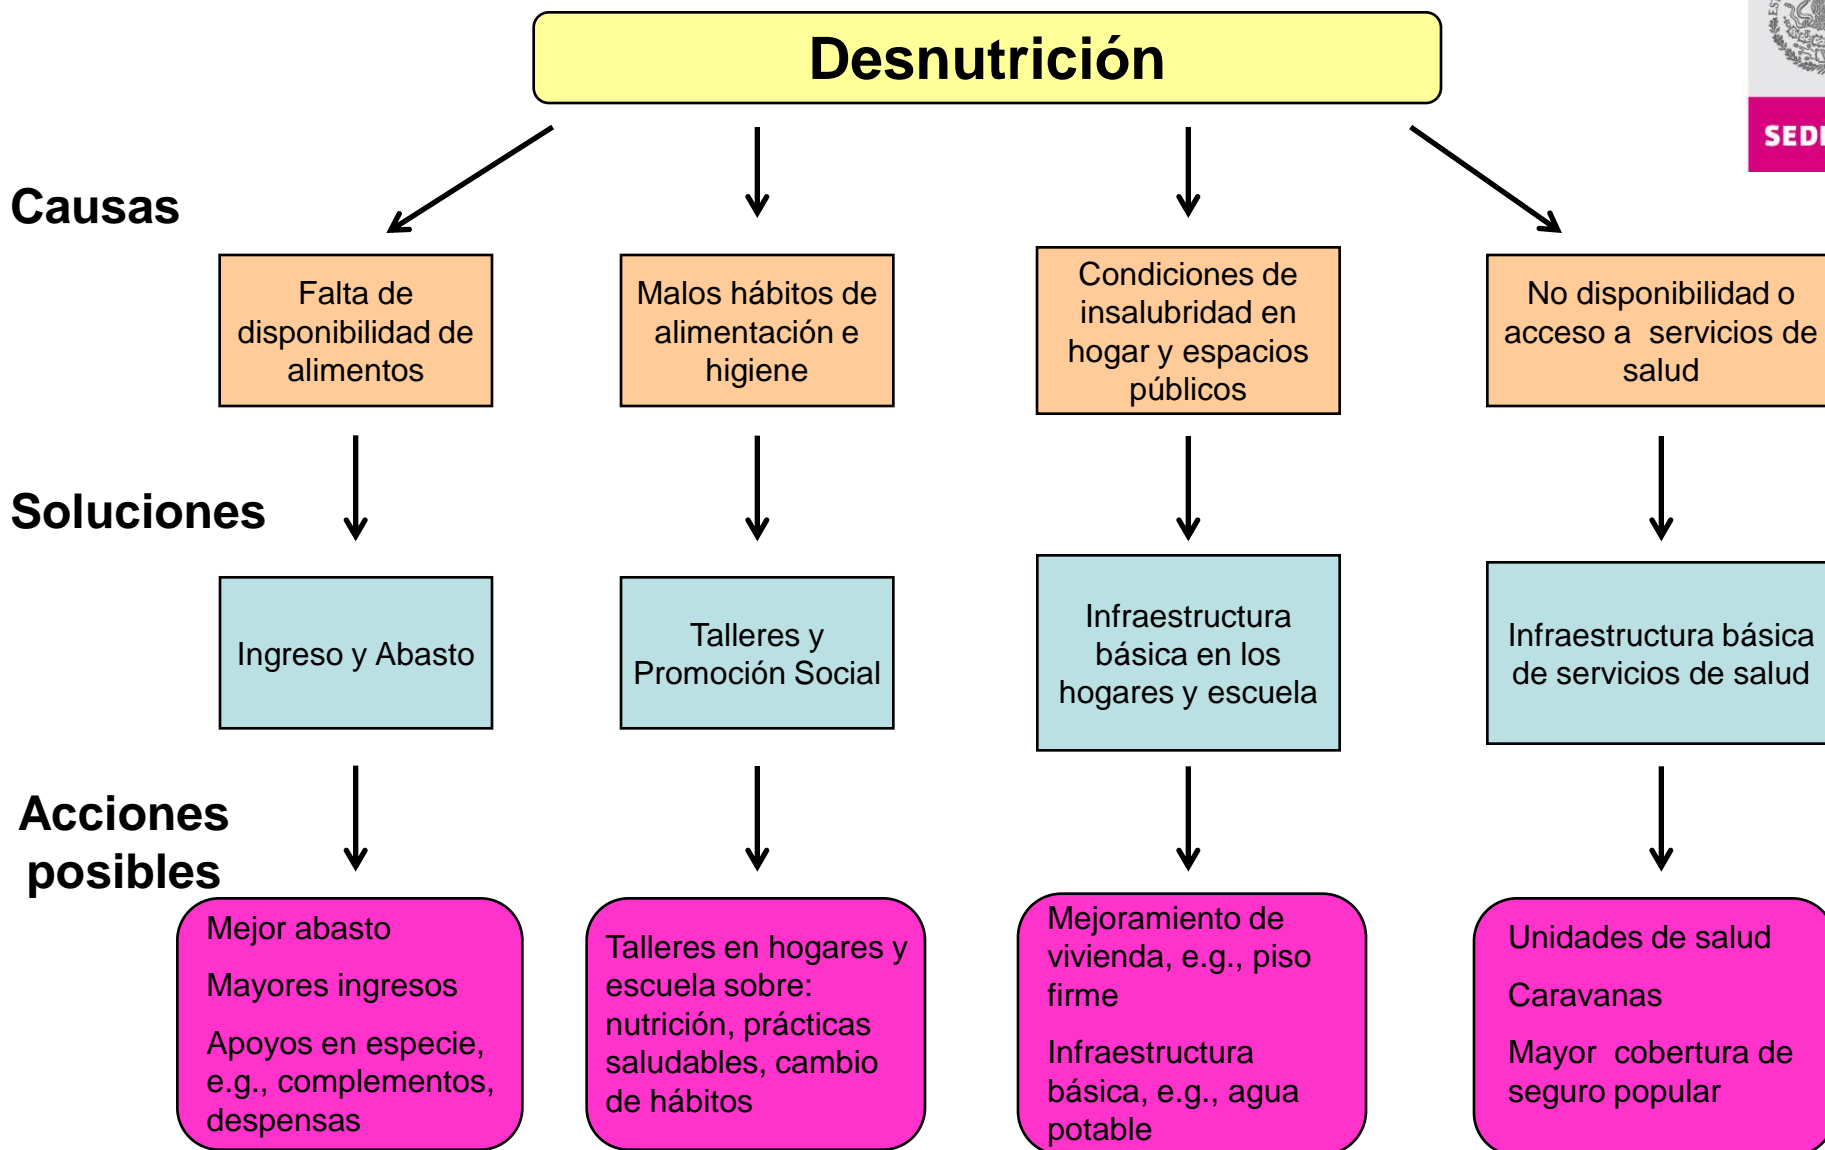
Desnutrición

Causas

Falta de disponibilidad de alimentos

Malos hábitos de alimentación e higiene

Condiciones de insalubridad en hogar y espacios públicos

No disponibilidad o acceso a servicios de salud

Soluciones

Ingreso y Abasto

Talleres y Promoción Social

Infraestructura básica en los hogares y escuela

Infraestructura básica de servicios de salud

Acciones posibles

Mejor abasto

Mayores ingresos

Apoyos en especie, e.g., complementos, despensas

Talleres en hogares y escuela sobre: nutrición, prácticas saludables, cambio de hábitos

Mejoramiento de vivienda, e.g., piso firme

Infraestructura básica, e.g., agua potable

Unidades de salud

Caravanas

Mayor cobertura de seguro popular

SEDE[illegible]